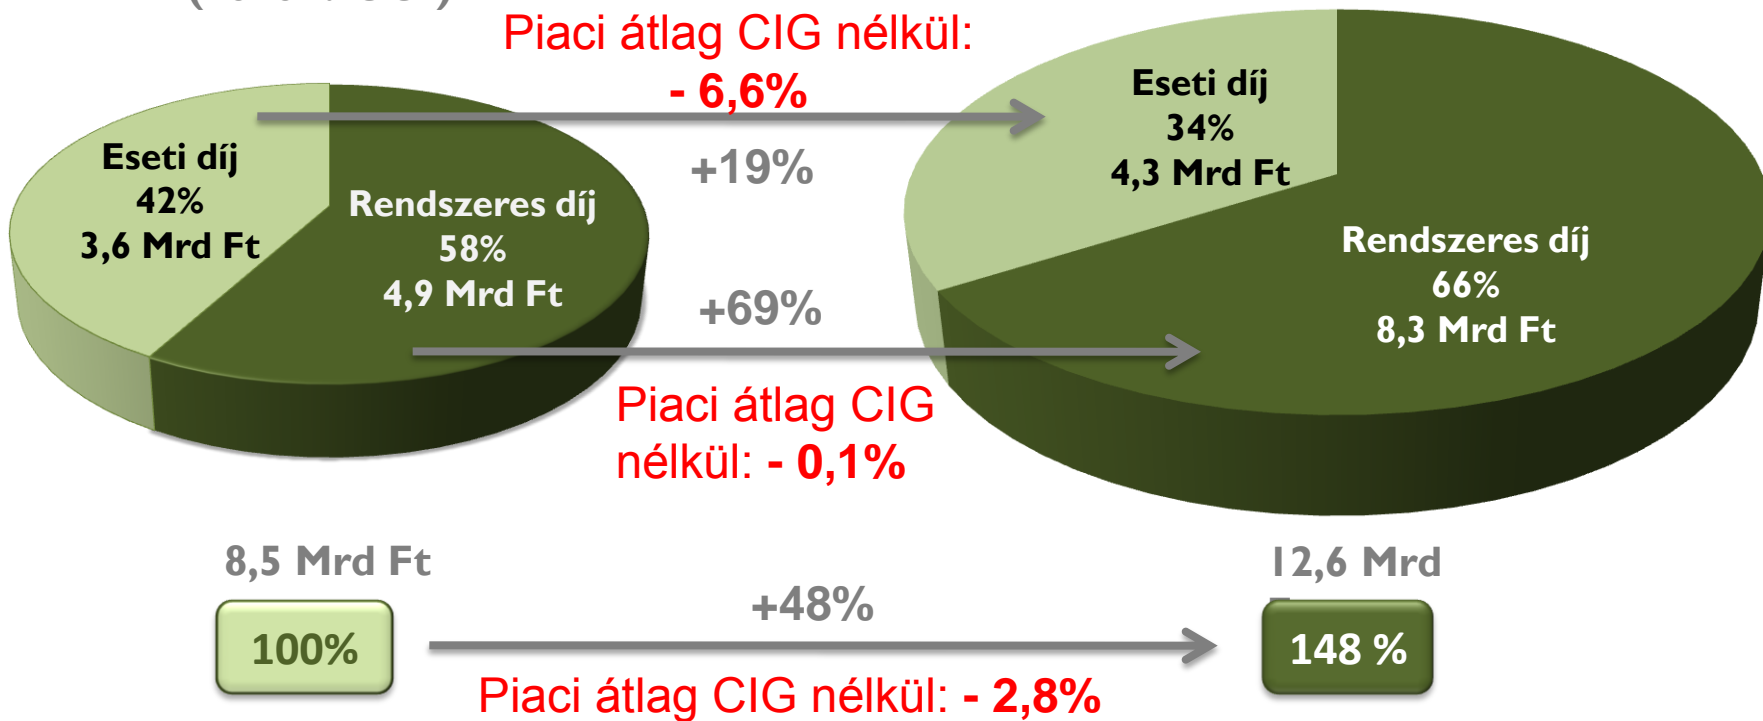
Piaci átlag CIG nélkül:
- 6,6%

Eseti díj
42%
3,6 Mrd Ft

Rendszeres díj
58%
4,9 Mrd Ft

+19%

Eseti díj
34%
4,3 Mrd Ft

Rendszeres díj
66%
8,3 Mrd Ft

+69%

Piaci átlag CIG nélkül: - 0,1%

8,5 Mrd Ft

12,6 Mrd

100%

+48%

148 %

Piaci átlag CIG nélkül: - 2,8%